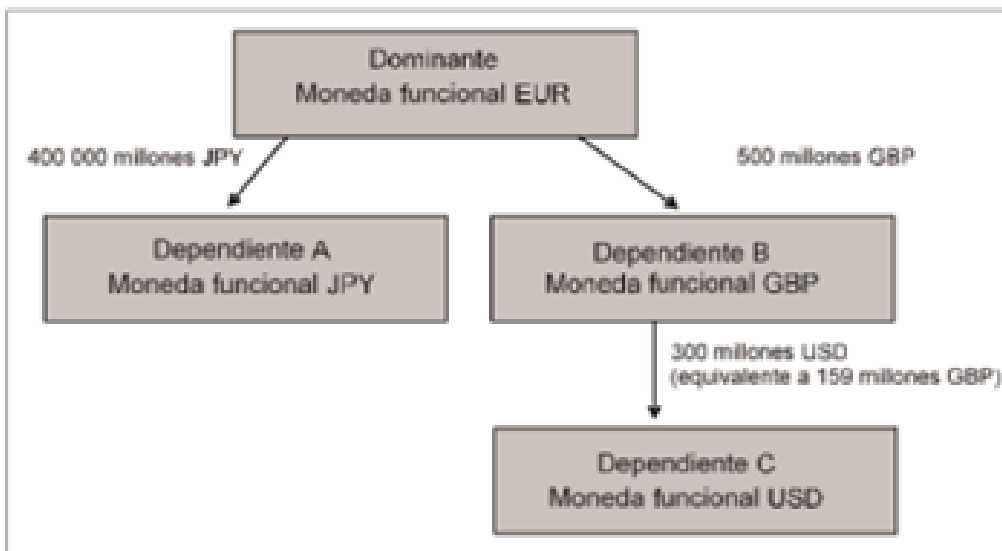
Dominante
Moneda funcional EUR

400 000 millones JPY

500 millones GBP

Dependiente A
Moneda funcional JPY

Dependiente B
Moneda funcional GBP

300 millones USD
(equivalente a 159 millones GBP)

Dependiente C
Moneda funcional USD